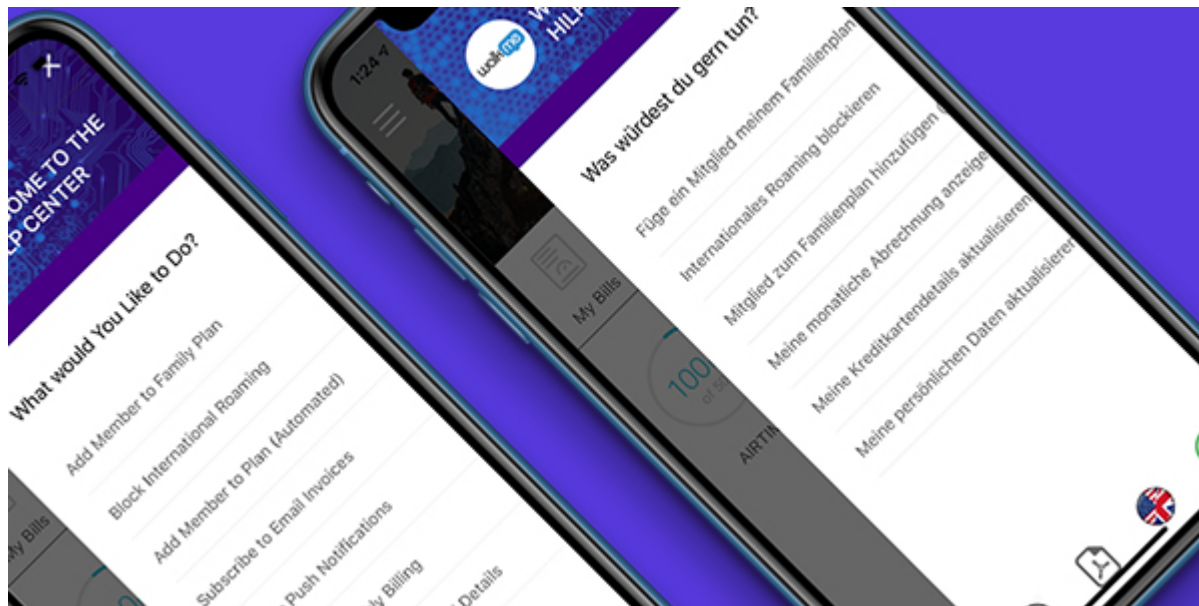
OME TO THE
LP CENTER

What would You Like to Do?

Add Member to Family Plan

Block International Roaming

Add Member to Plan (Automated)

Subscribe to Email Invoices

Push Notifications

ly Billing

Details

y Bills

1:24

walkme

W
HILF

My Bills

100

AIRTIM

Was würdest du gern tun?

Füge ein Mitglied meinem Familienplan

Internationales Roaming blockieren

Mitglied zum Familienplan hinzufügen

Meine monatliche Abrechnung anzeige

Meine Kreditkartendetails aktualisieren

Meine persönlichen Daten aktualisieren